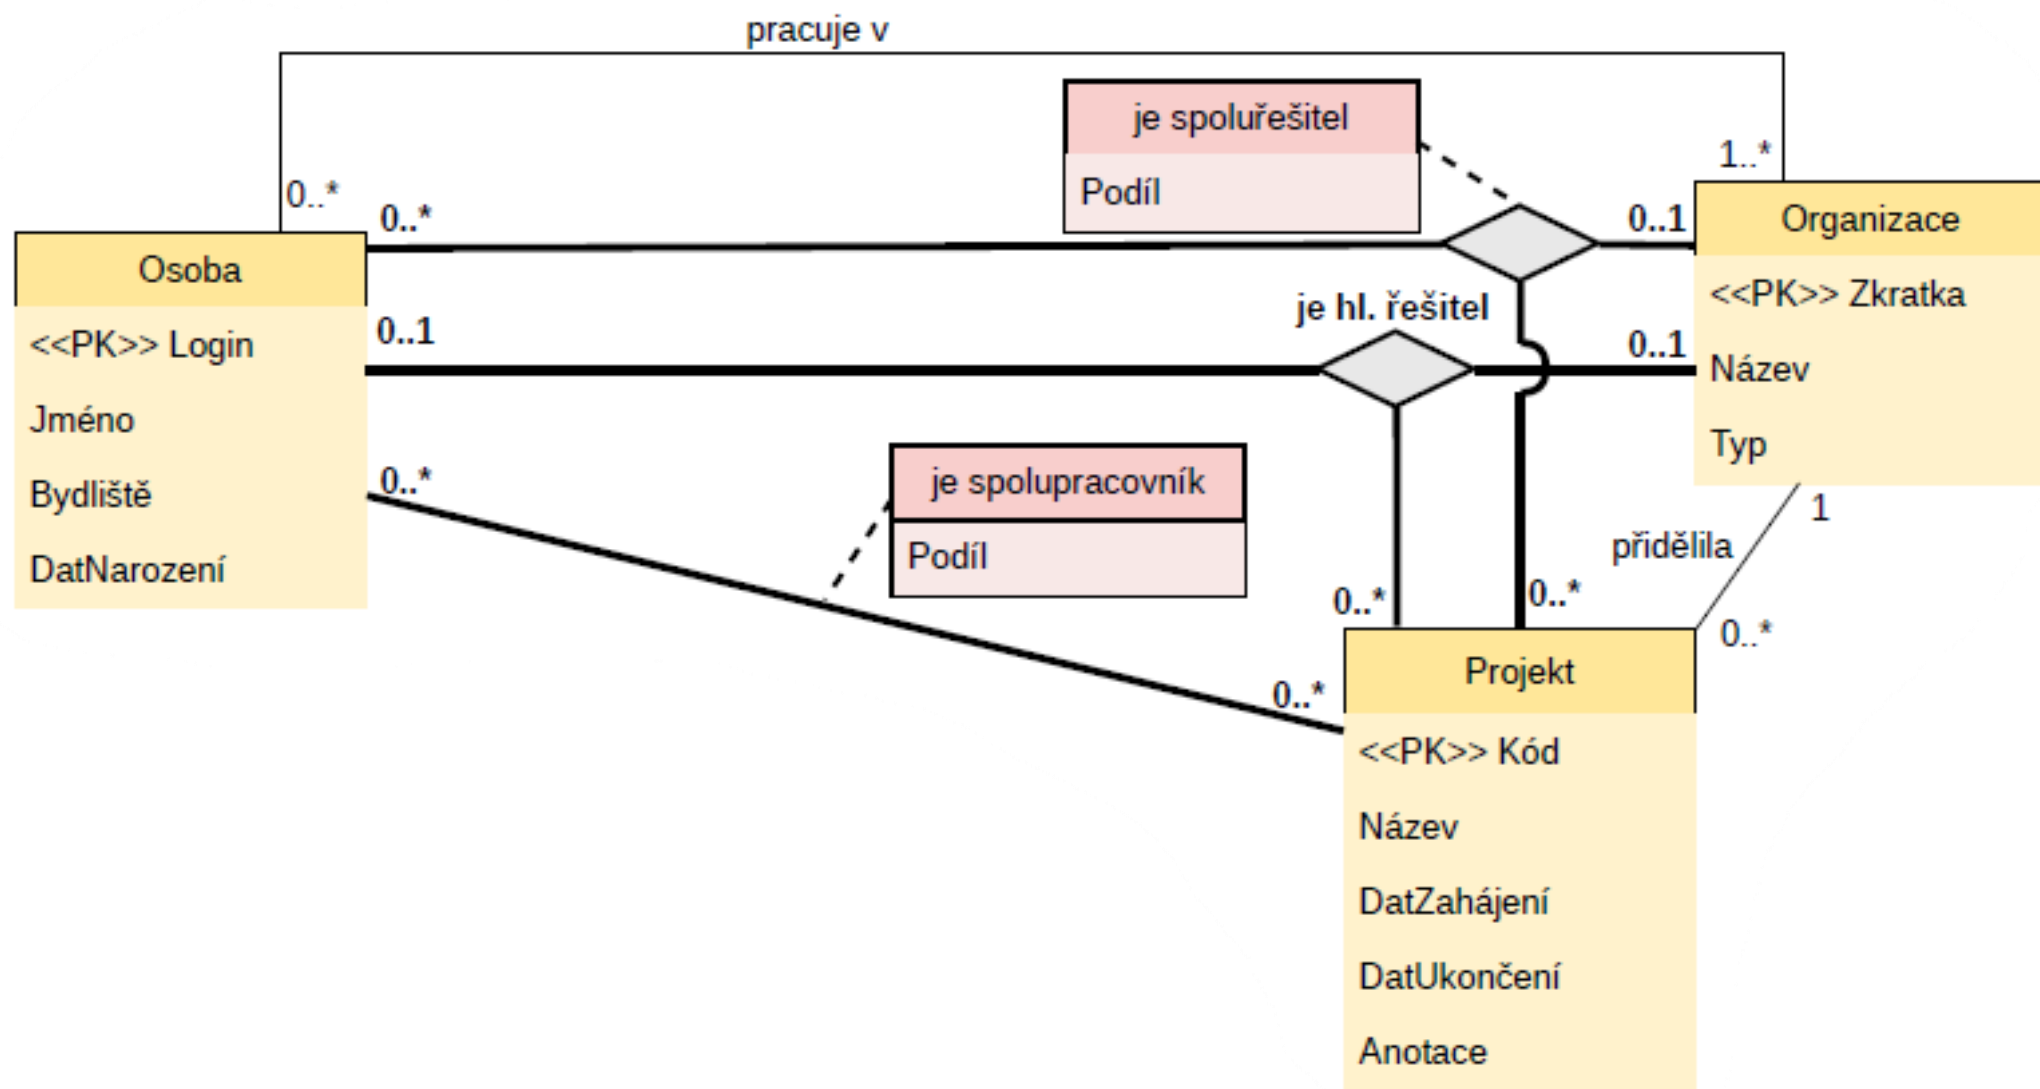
pracuje v

je spoluřešitel
Podíl

1..*

0..*

0..*

0..1

Osoba
<<PK>> Login
Jméno
Bydliště
DatNarození

Organizace
<<PK>> Zkratka
Název
Typ

0..1

je hl. řešitel

0..1

0..*

je spolupracovník
Podíl

1

přidělila

0..*

0..*

0..*

0..*

Projekt
<<PK>> Kód
Název
DatZahájení
DatUkončení
Anotace